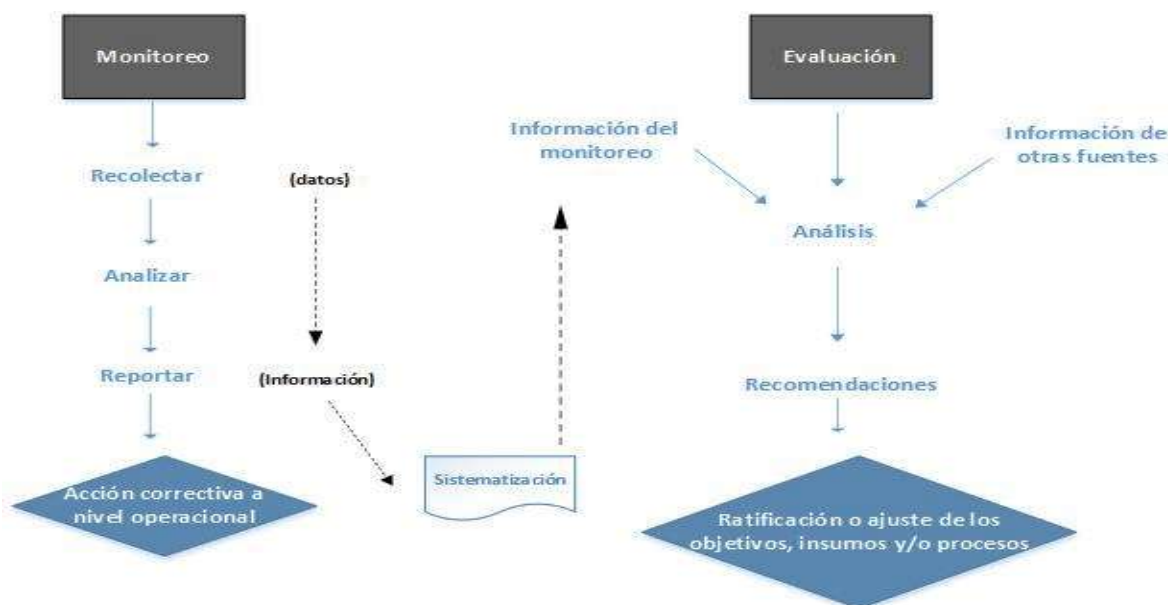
Monitoreo

Recolectar

(datos)

Analizar

Reportar

(Información)

Acción correctiva a nivel operacional

Sistematización

Evaluación

Información del monitoreo

Información de otras fuentes

Análisis

Recomendaciones

Ratificación o ajuste de los objetivos, insumos y/o procesos